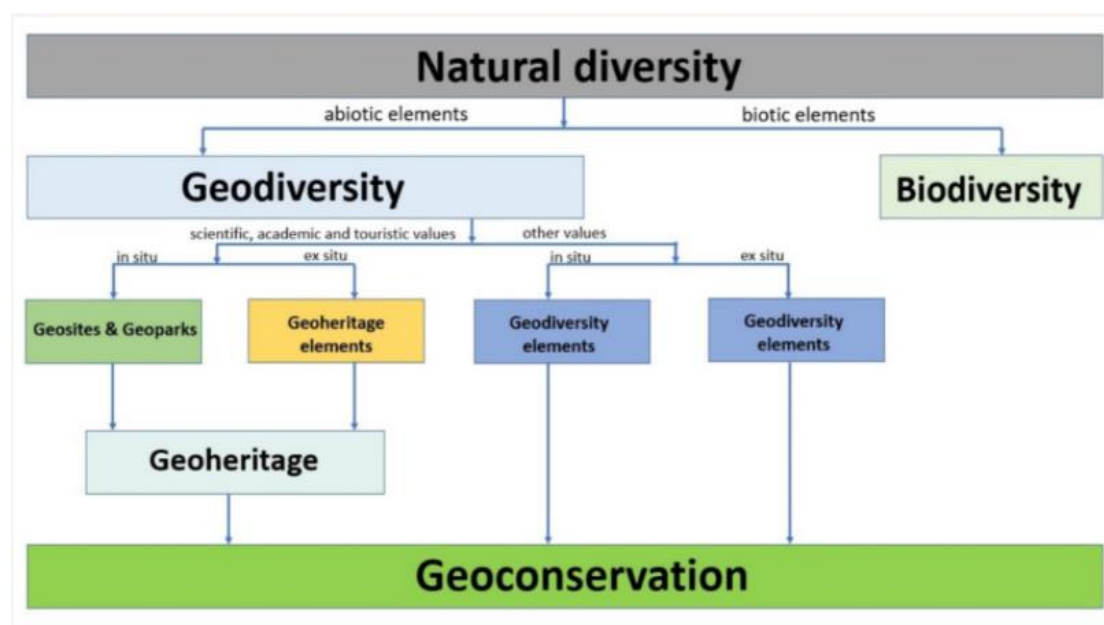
Natural diversity

abiotic elements

biotic elements

Geodiversity

Biodiversity

scientific, academic and touristic values

other values

in situ

ex situ

in situ

ex situ

Geosites & Geoparks

Geoheritage elements

Geodiversity elements

Geodiversity elements

Geoheritage

Geoconservation